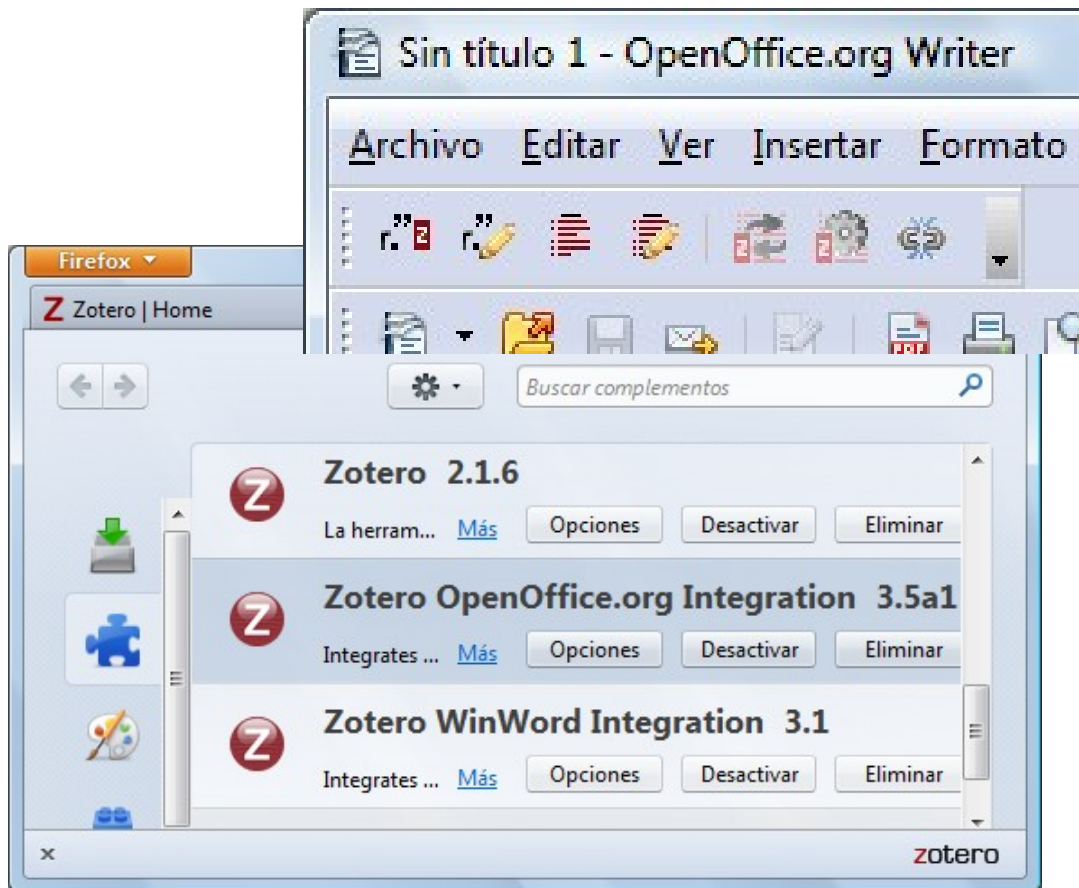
Sin título 1 - OpenOffice.org Writer

Archivo Editar Ver Insertar Formato

Firefox

Z Zotero | Home

Buscar complementos

Zotero 2.1.6

La herram... Más Opciones Desactivar Eliminar

Zotero OpenOffice.org Integration 3.5a1

Integrates ... Más Opciones Desactivar Eliminar

Zotero WinWord Integration 3.1

Integrates ... Más Opciones Desactivar Eliminar

×

zotero